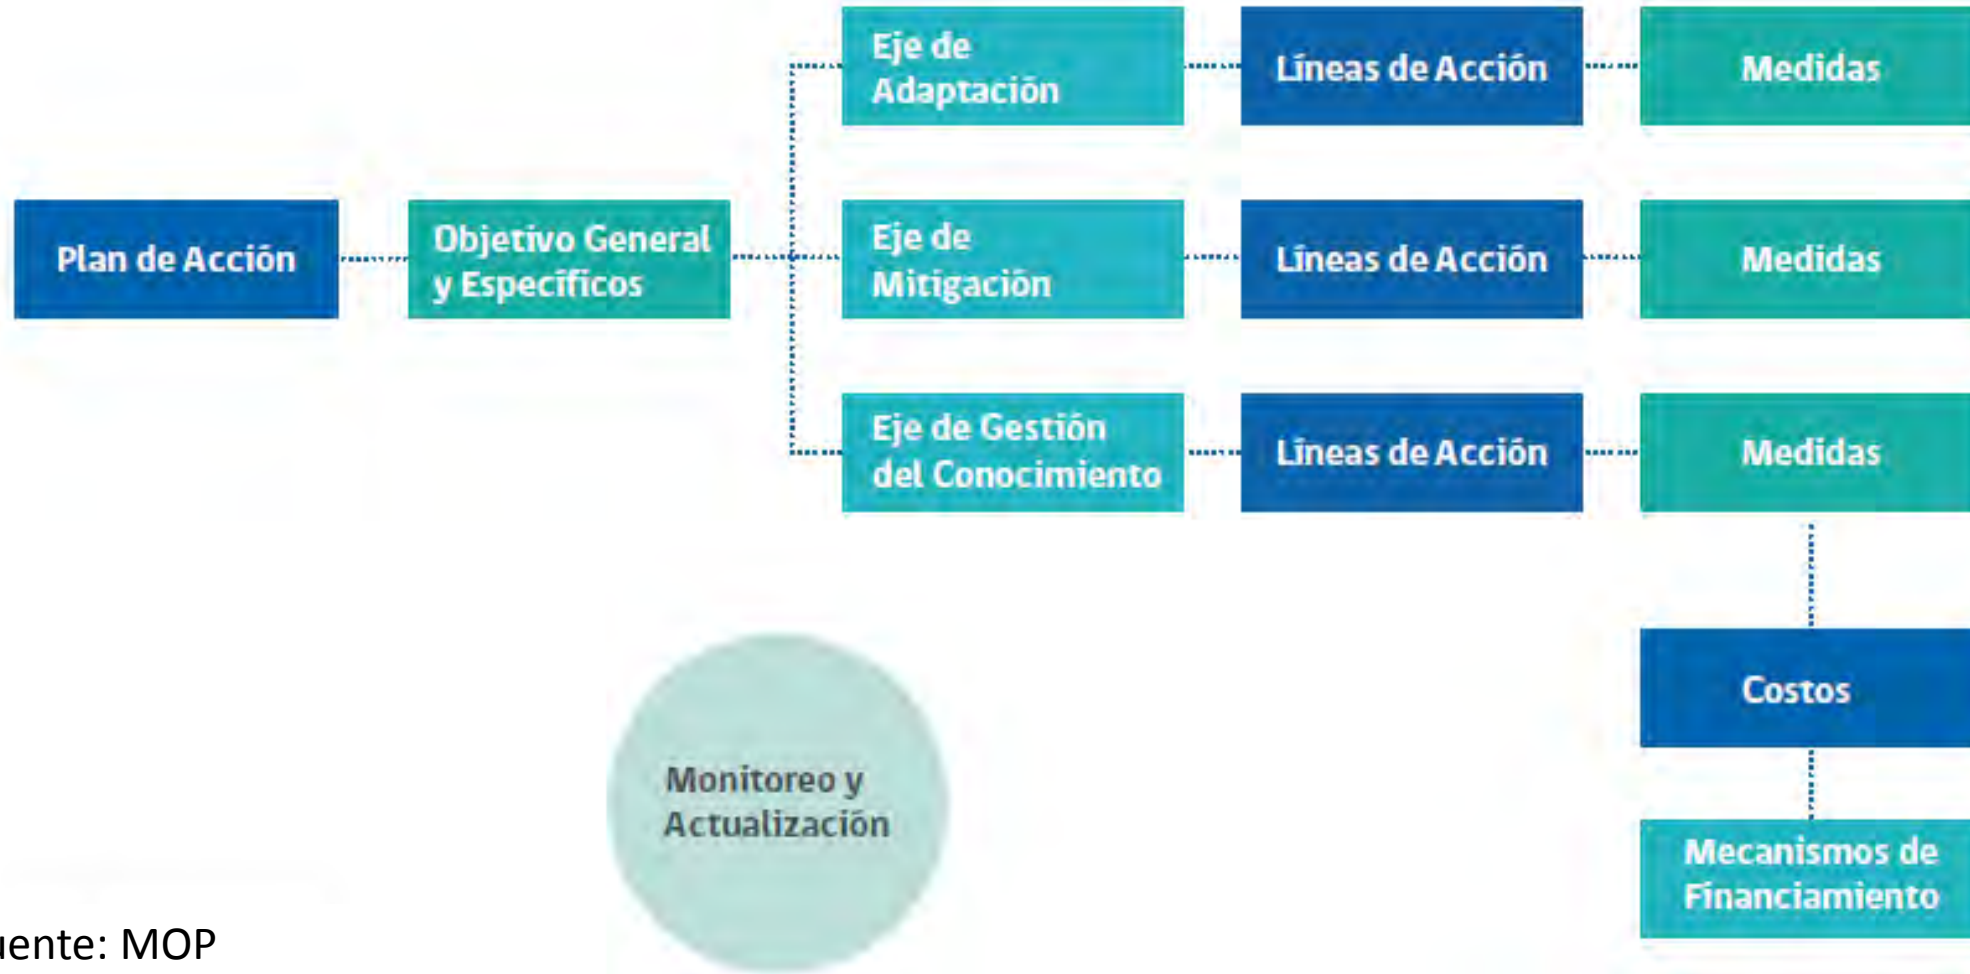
Plan de Acción

Objetivo General y Específicos

Eje de Adaptación

Líneas de Acción

Medidas

Eje de Mitigación

Líneas de Acción

Medidas

Eje de Gestión del Conocimiento

Líneas de Acción

Medidas

Costos

Mecanismos de Financiamiento

Monitoreo y Actualización

uente: MOP